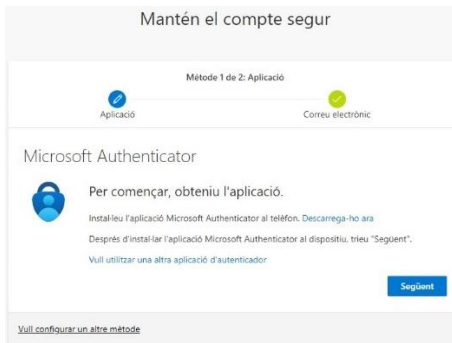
Mantén el compte segur

Mètode 1 de 2: Aplicació

Aplicació

Correu electrònic

Microsoft Authenticator

Per començar, obteniu l'aplicació.

Instal·leu l'aplicació Microsoft Authenticator al telèfon. Descarrega-ho ara

Després d'instal·lar l'aplicació Microsoft Authenticator al dispositiu, trieu "Següent".

Vull utilitzar una altra aplicació d'autenticador

Següent

Vull configurar un altre mètode